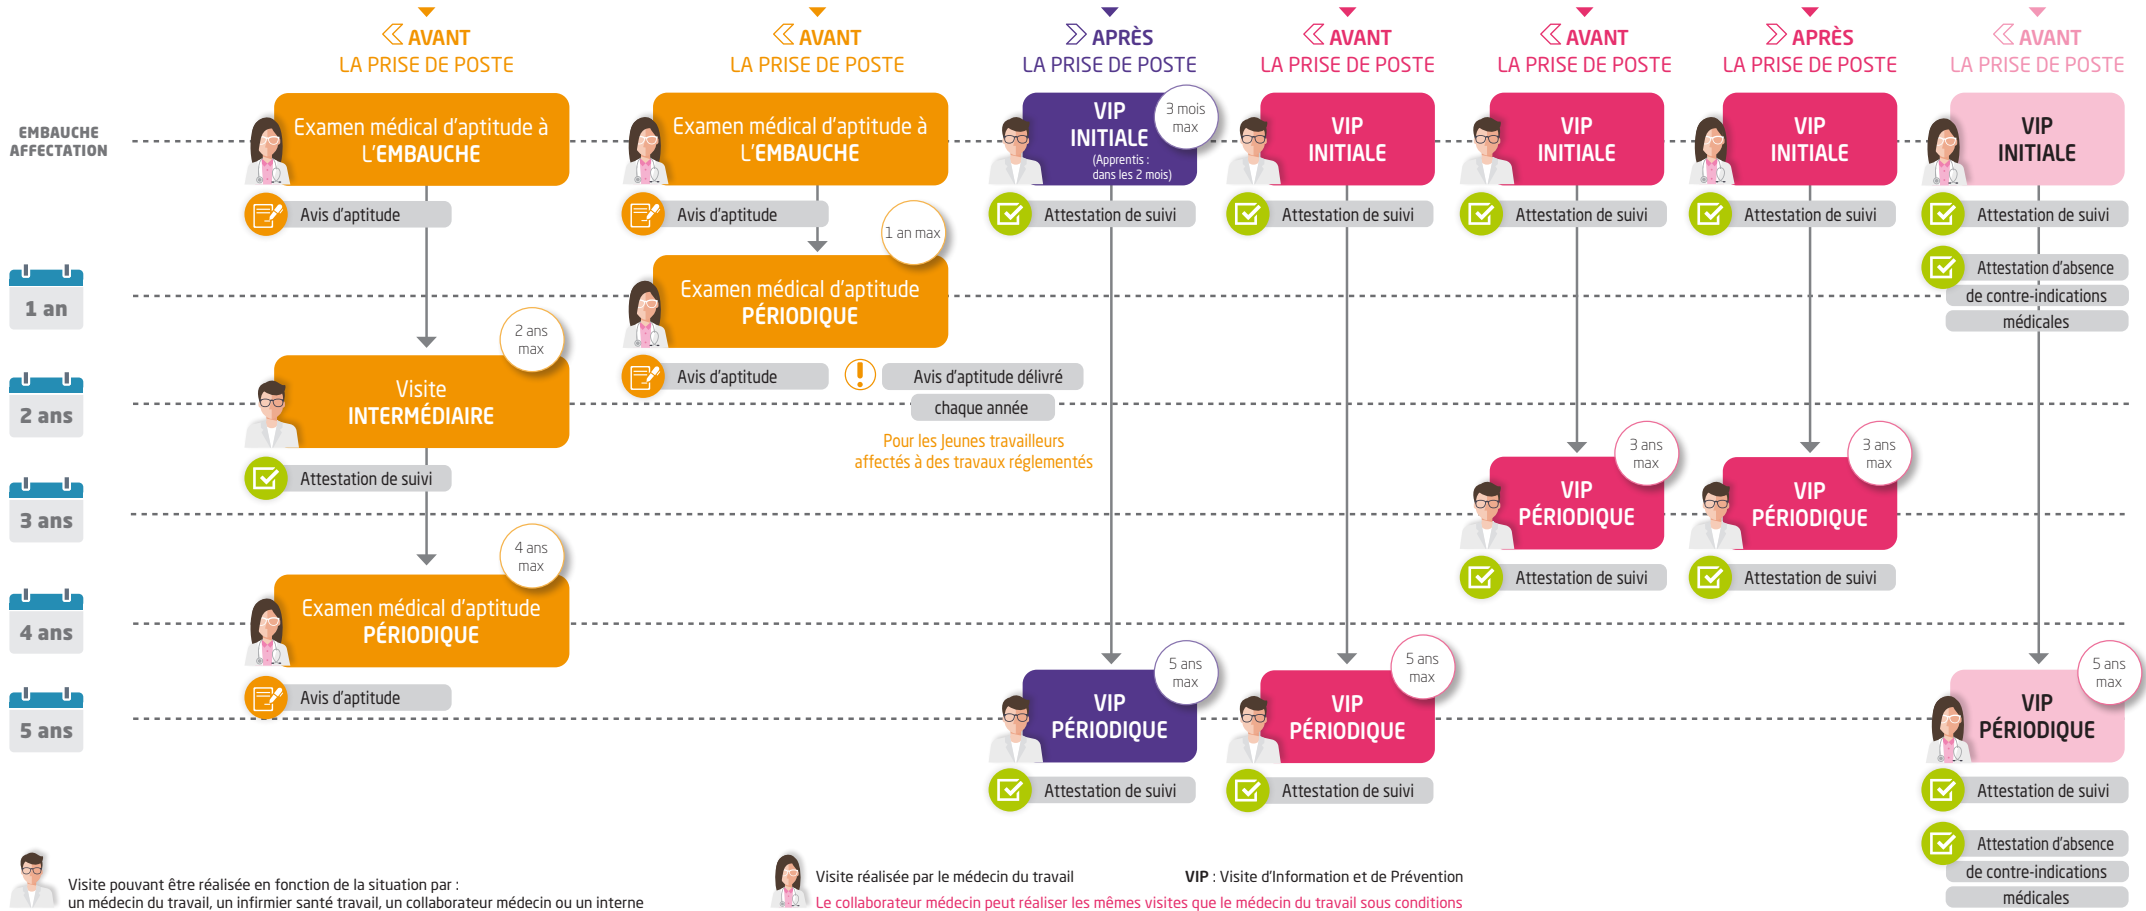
AVANT
LA PRISE DE POSTE

AVANT
LA PRISE DE POSTE

APRÈS
LA PRISE DE POSTE

AVANT
LA PRISE DE POSTE

AVANT
LA PRISE DE POSTE

APRÈS
LA PRISE DE POSTE

AVANT
LA PRISE DE POSTE

EMBAUCHE
AFFECTATION

1 an

2 ans

3 ans

4 ans

5 ans

Examen médical d'aptitude à L'EMBAUCHE

Avis d'aptitude

2 ans max

Visite INTERMÉDIAIRE

Attestation de suivi

4 ans max

Examen médical d'aptitude PÉRIODIQUE

Avis d'aptitude

Examen médical d'aptitude à L'EMBAUCHE

Avis d'aptitude

1 an max

Examen médical d'aptitude PÉRIODIQUE

Avis d'aptitude

Avis d'aptitude délivré chaque année

Pour les Jeunes travailleurs affectés à des travaux réglementés

VIP INITIALE
(Apprentis : dans les 2 mois)

3 mois max

Attestation de suivi

5 ans max

VIP PÉRIODIQUE

Attestation de suivi

VIP INITIALE

Attestation de suivi

5 ans max

VIP PÉRIODIQUE

Attestation de suivi

VIP INITIALE

Attestation de suivi

3 ans max

VIP PÉRIODIQUE

Attestation de suivi

VIP INITIALE

Attestation de suivi

3 ans max

VIP PÉRIODIQUE

Attestation de suivi

VIP INITIALE

Attestation de suivi

Attestation d'absence de contre-indications médicales

5 ans max

VIP PÉRIODIQUE

Attestation de suivi

Attestation d'absence de contre-indications médicales

Visite pouvant être réalisée en fonction de la situation par : un médecin du travail, un infirmier santé travail, un collaborateur médecin ou un interne

Visite réalisée par le médecin du travail

VIP : Visite d'Information et de Prévention

Le collaborateur médecin peut réaliser les mêmes visites que le médecin du travail sous conditions